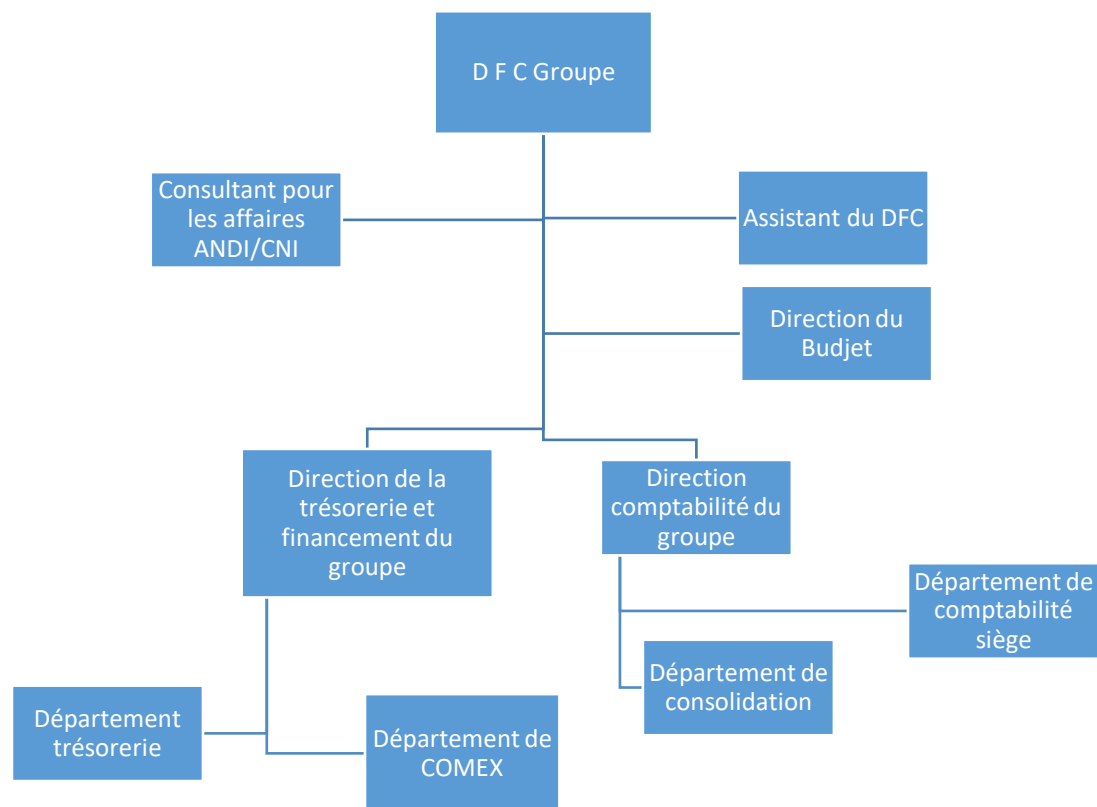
D F C Groupe

Consultant pour les affaires ANDI/CNI

Assistant du DFC

Direction du Budjet

Direction de la trésorerie et financement du groupe

Direction comptabilité du groupe

Département de comptabilité siège

Département de consolidation

Département trésorerie

Département de COMEX